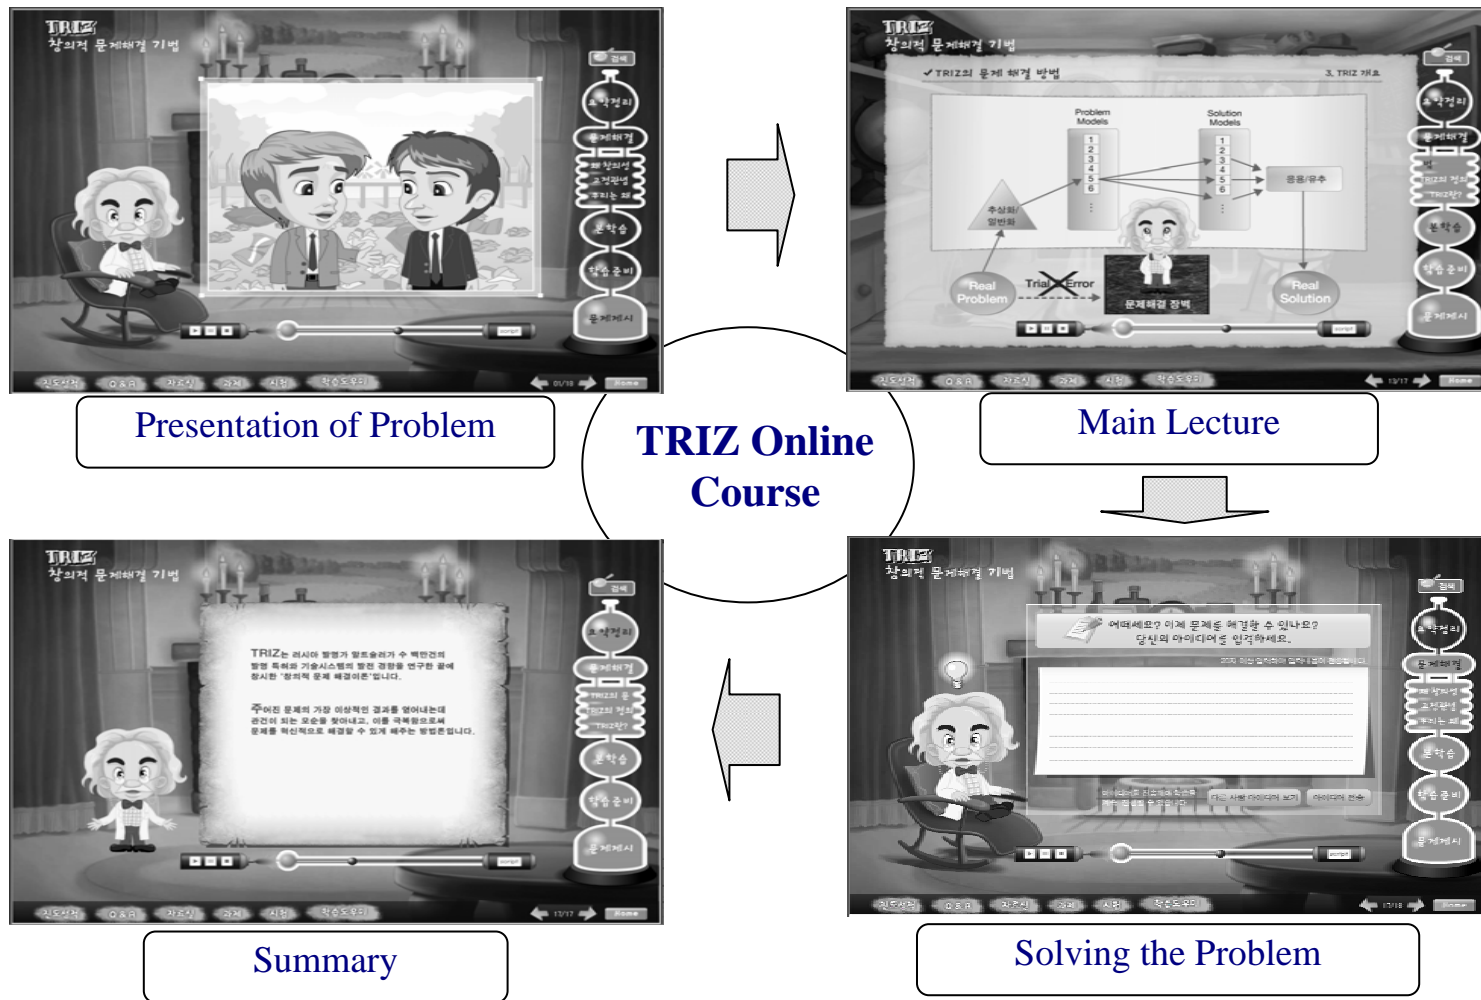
TRIZ
창의적 문제해결 기법

Presentation of Problem

TRIZ
창의적 문제해결 기법
TRIZ의 문제 해결 방법
3. TRIZ 개요
Problem Models
Solution Models
추상화/일반화
응용/유추
Real Problem
Trial Error
문제해결 장벽
Real Solution

Main Lecture

TRIZ Online Course

TRIZ
창의적 문제해결 기법
TRIZ는 러시아 발명가 알트슐러가 수 백만건의 발명 특허와 기술시스템의 발전 경향을 연구한 끝에 창시한 '창의적 문제 해결이론'입니다.
주어진 문제의 가장 이상적인 결과를 얻어내는데 관건이 되는 모순을 찾아내고, 이를 극복함으로써 문제를 혁신적으로 해결할 수 있게 해주는 방법론입니다.

Summary

TRIZ
창의적 문제해결 기법
어떠세요? 이제 문제를 해결할 수 있나요? 당신의 아이디어를 입력하세요.

Solving the Problem